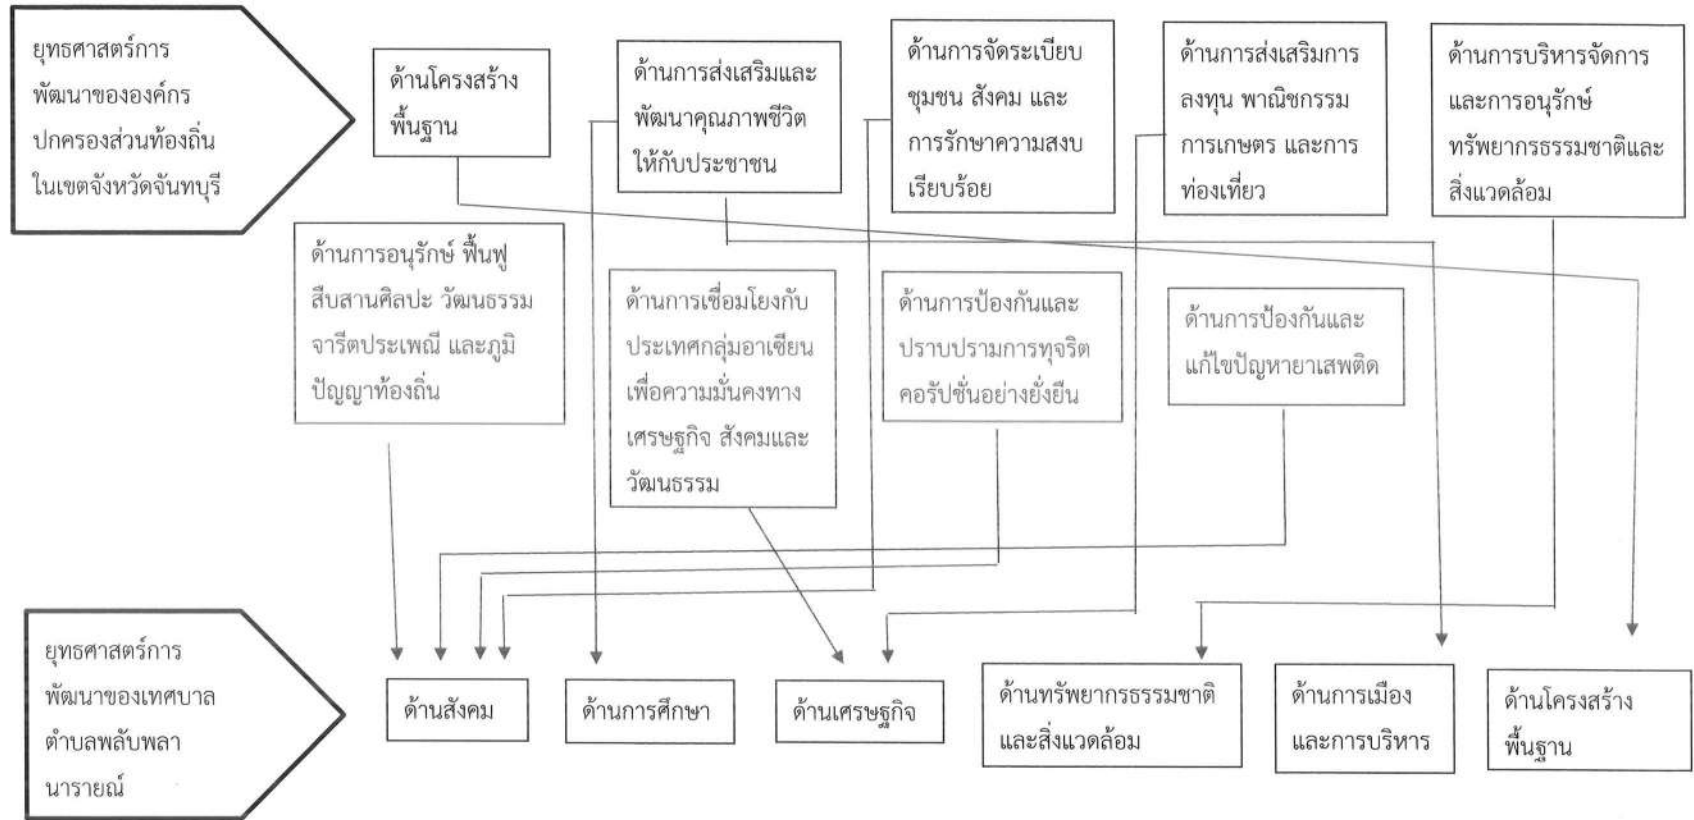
ยุทธศาสตร์การพัฒนาขององค์กรปกครองส่วนท้องถิ่นในเขตจังหวัดจันทบุรี

ด้านโครงสร้างพื้นฐาน

ด้านการส่งเสริมและพัฒนาคุณภาพชีวิตให้กับประชาชน

ด้านการจัดระเบียบชุมชน สังคม และการรักษาความสงบเรียบร้อย

ด้านการส่งเสริมการลงทุน พาณิชกรรม การเกษตร และการท่องเที่ยว

ด้านการบริหารจัดการและการอนุรักษ์ทรัพยากรธรรมชาติและสิ่งแวดล้อม

ด้านการอนุรักษ์ ฟื้นฟู สืบสานศิลปะ วัฒนธรรม จารีตประเพณี และภูมิปัญญาท้องถิ่น

ด้านการเชื่อมโยงกับประเทศกลุ่มอาเซียนเพื่อความมั่นคงทางเศรษฐกิจ สังคมและวัฒนธรรม

ด้านการป้องกันและปราบปรามการทุจริตคอรัปชั่นอย่างยั่งยืน

ด้านการป้องกันและแก้ไขปัญหายาเสพติด

ยุทธศาสตร์การพัฒนาของเทศบาลตำบลพลับพลานารายณ์

ด้านสังคม

ด้านการศึกษา

ด้านเศรษฐกิจ

ด้านทรัพยากรธรรมชาติและสิ่งแวดล้อม

ด้านการเมืองและการบริหาร

ด้านโครงสร้างพื้นฐาน